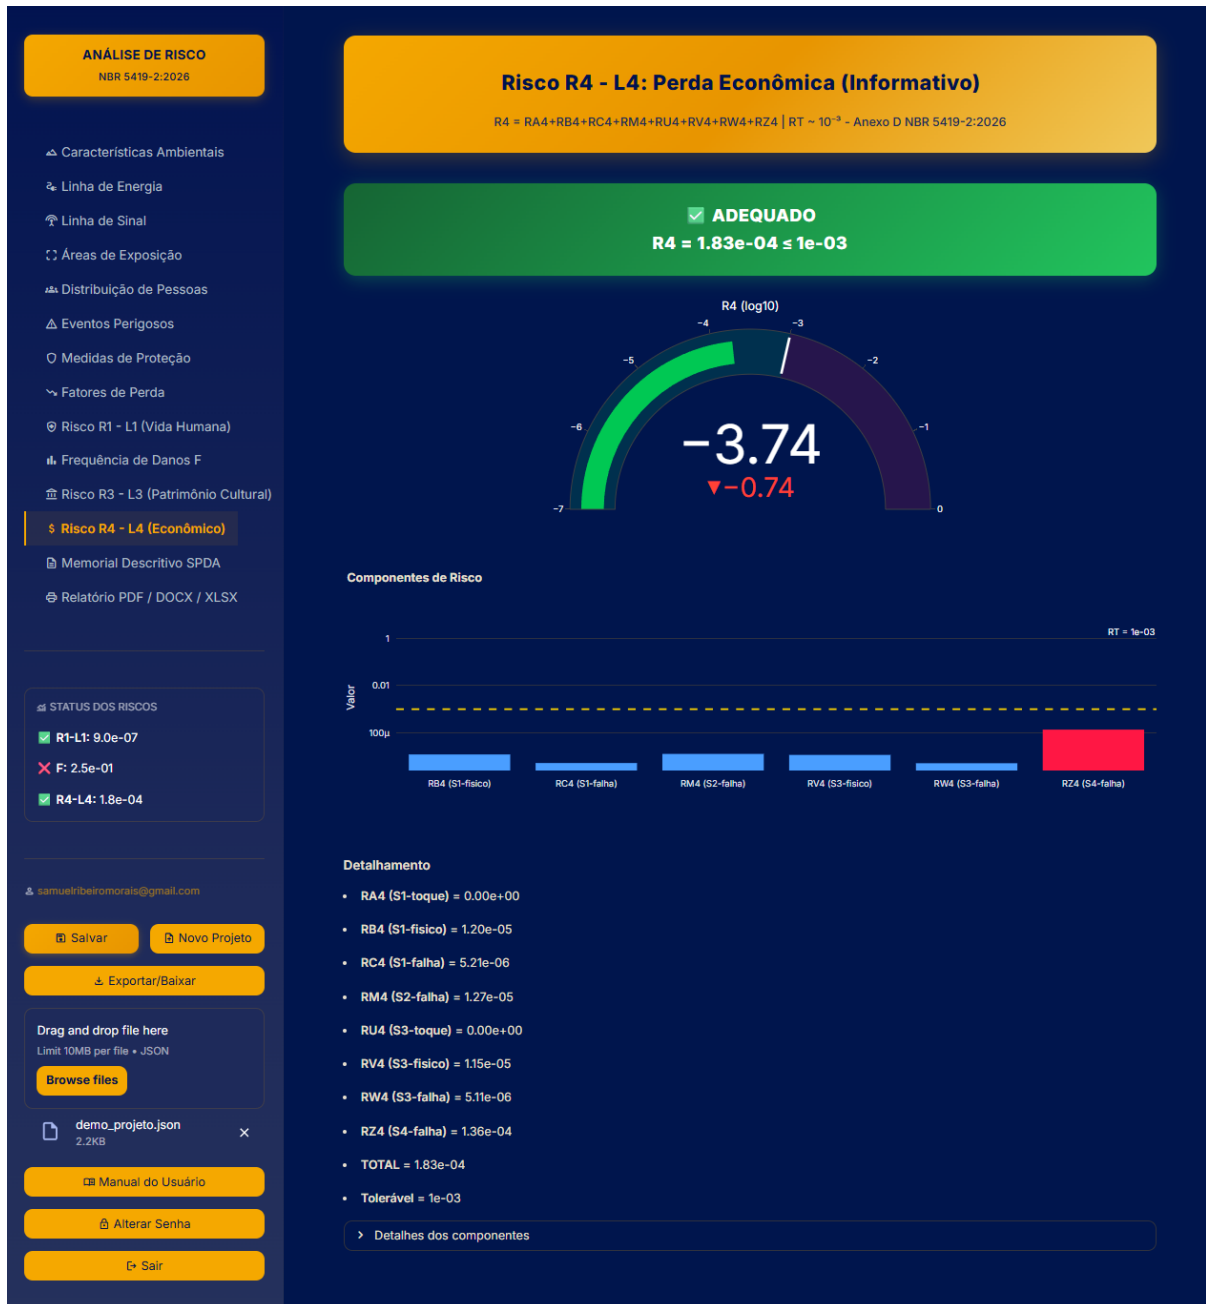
ANÁLISE DE RISCO
NBR 5419-2:2026

Características Ambientais
Linha de Energia
Linha de Sinal
Áreas de Exposição
Distribuição de Pessoas
Eventos Perigosos
Medidas de Proteção
Fatores de Perda
Risco R1 - L1 (Vida Humana)
Frequência de Danos F
Risco R3 - L3 (Patrimônio Cultural)
$ Risco R4 - L4 (Econômico)
Memorial Descritivo SPDA
Relatório PDF / DOCX / XLSX

STATUS DOS RISCOS
R1-L1: 9.0e-07
F: 2.5e-01
R4-L4: 1.8e-04

samuelribeiromorais@gmail.com

Salvar
Novo Projeto
Exportar/Baixar

Drag and drop file here
Limit 10MB per file • JSON
Browse files

demo_projeto.json
2.2KB

Manual do Usuário
Alterar Senha
Sair

Risco R4 - L4: Perda Econômica (Informativo)
R4 = RA4+RB4+RC4+RM4+RU4+RV4+RW4+RZ4 | RT ~ $10^{-3}$ - Anexo D NBR 5419-2:2026

ADEQUADO
R4 = 1.83e-04 ≤ 1e-03

R4 (log10)
-7 -6 -5 -4 -3 -2 -1 0
−3.74
▼−0.74

Componentes de Risco
RT = 1e-03
Valor
1
0.01
100µ
RB4 (S1-fisico)
RC4 (S1-falha)
RM4 (S2-falha)
RV4 (S3-fisico)
RW4 (S3-falha)
RZ4 (S4-falha)

Detalhamento
- RA4 (S1-toque) = 0.00e+00
- RB4 (S1-fisico) = 1.20e-05
- RC4 (S1-falha) = 5.21e-06
- RM4 (S2-falha) = 1.27e-05
- RU4 (S3-toque) = 0.00e+00
- RV4 (S3-fisico) = 1.15e-05
- RW4 (S3-falha) = 5.11e-06
- RZ4 (S4-falha) = 1.36e-04
- TOTAL = 1.83e-04
- Tolerável = 1e-03

Detalhes dos componentes